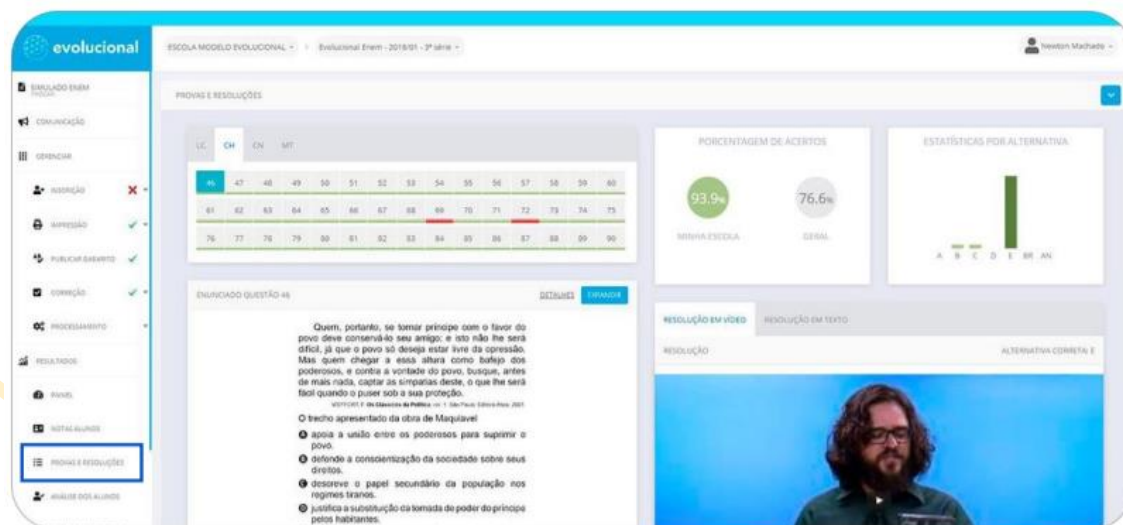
evolucional

ESCOLA MODELO EVOLUCIONAL · Evolucional Enem - 2018/01 - 3ª série

Newton Machado

SIMULADO ENEM
COMUNICAÇÃO
GERENCIAR
INSCRIÇÃO
IMPRESSÃO
PUBLICAR GABARITO
CORREÇÃO
PROCESSAMENTO
RESULTADOS
PAINEL
NOTAS ALUNOS
PROVAS E RESOLUÇÕES
ANÁLISE DOS ALUNOS

PROVAS E RESOLUÇÕES

LC CH CN MT

| 46 | 47 | 48 | 49 | 50 | 51 | 52 | 53 | 54 | 55 | 56 | 57 | 58 | 59 | 60 |
|---|---|---|---|---|---|---|---|---|---|---|---|---|---|---|
| 61 | 62 | 63 | 64 | 65 | 66 | 67 | 68 | 69 | 70 | 71 | 72 | 73 | 74 | 75 |
| 76 | 77 | 78 | 79 | 80 | 81 | 82 | 83 | 84 | 85 | 86 | 87 | 88 | 89 | 90 |

PORCENTAGEM DE ACERTOS
93.9%
MINHA ESCOLA
76.6%
GERAL

ESTATÍSTICAS POR ALTERNATIVA
A B C D E BR AN

ENUNCIADO QUESTÃO 46
DETALHES EXPANDIR

Quem, portanto, se tornar príncipe com o favor do povo deve conservá-lo seu amigo; e isto não lhe será difícil, já que o povo só deseja estar livre da opressão. Mas quem chegar a essa altura como bafejo dos poderosos, e contra a vontade do povo, busque, antes de mais nada, captar as simpatias deste, o que lhe será fácil quando o puser sob a sua proteção.

WEFFORT, F. Os Clássicos da Política. vol. 1. São Paulo: Editora Ática, 2001.

O trecho apresentado da obra de Maquiavel

A apoia a união entre os poderosos para suprimir o povo.
B defende a conscientização da sociedade sobre seus direitos.
C descreve o papel secundário da população nos regimes tiranos.
D justifica a substituição da tomada de poder do príncipe pelos habitantes.

RESOLUÇÃO EM VÍDEO RESOLUÇÃO EM TEXTO
RESOLUÇÃO
ALTERNATIVA CORRETA: E